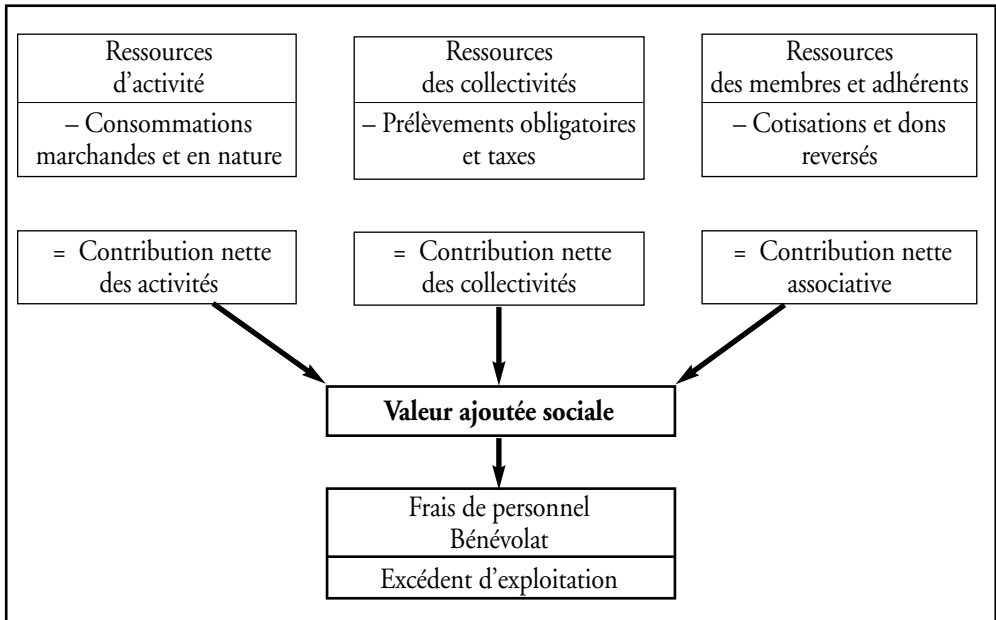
Ressources d'activité

– Consommations marchandes et en nature

Ressources des collectivités

– Prélèvements obligatoires et taxes

Ressources des membres et adhérents

– Cotisations et dons reversés

= Contribution nette des activités

= Contribution nette des collectivités

= Contribution nette associative

**Valeur ajoutée sociale**

Frais de personnel
Bénévolat

Excédent d'exploitation